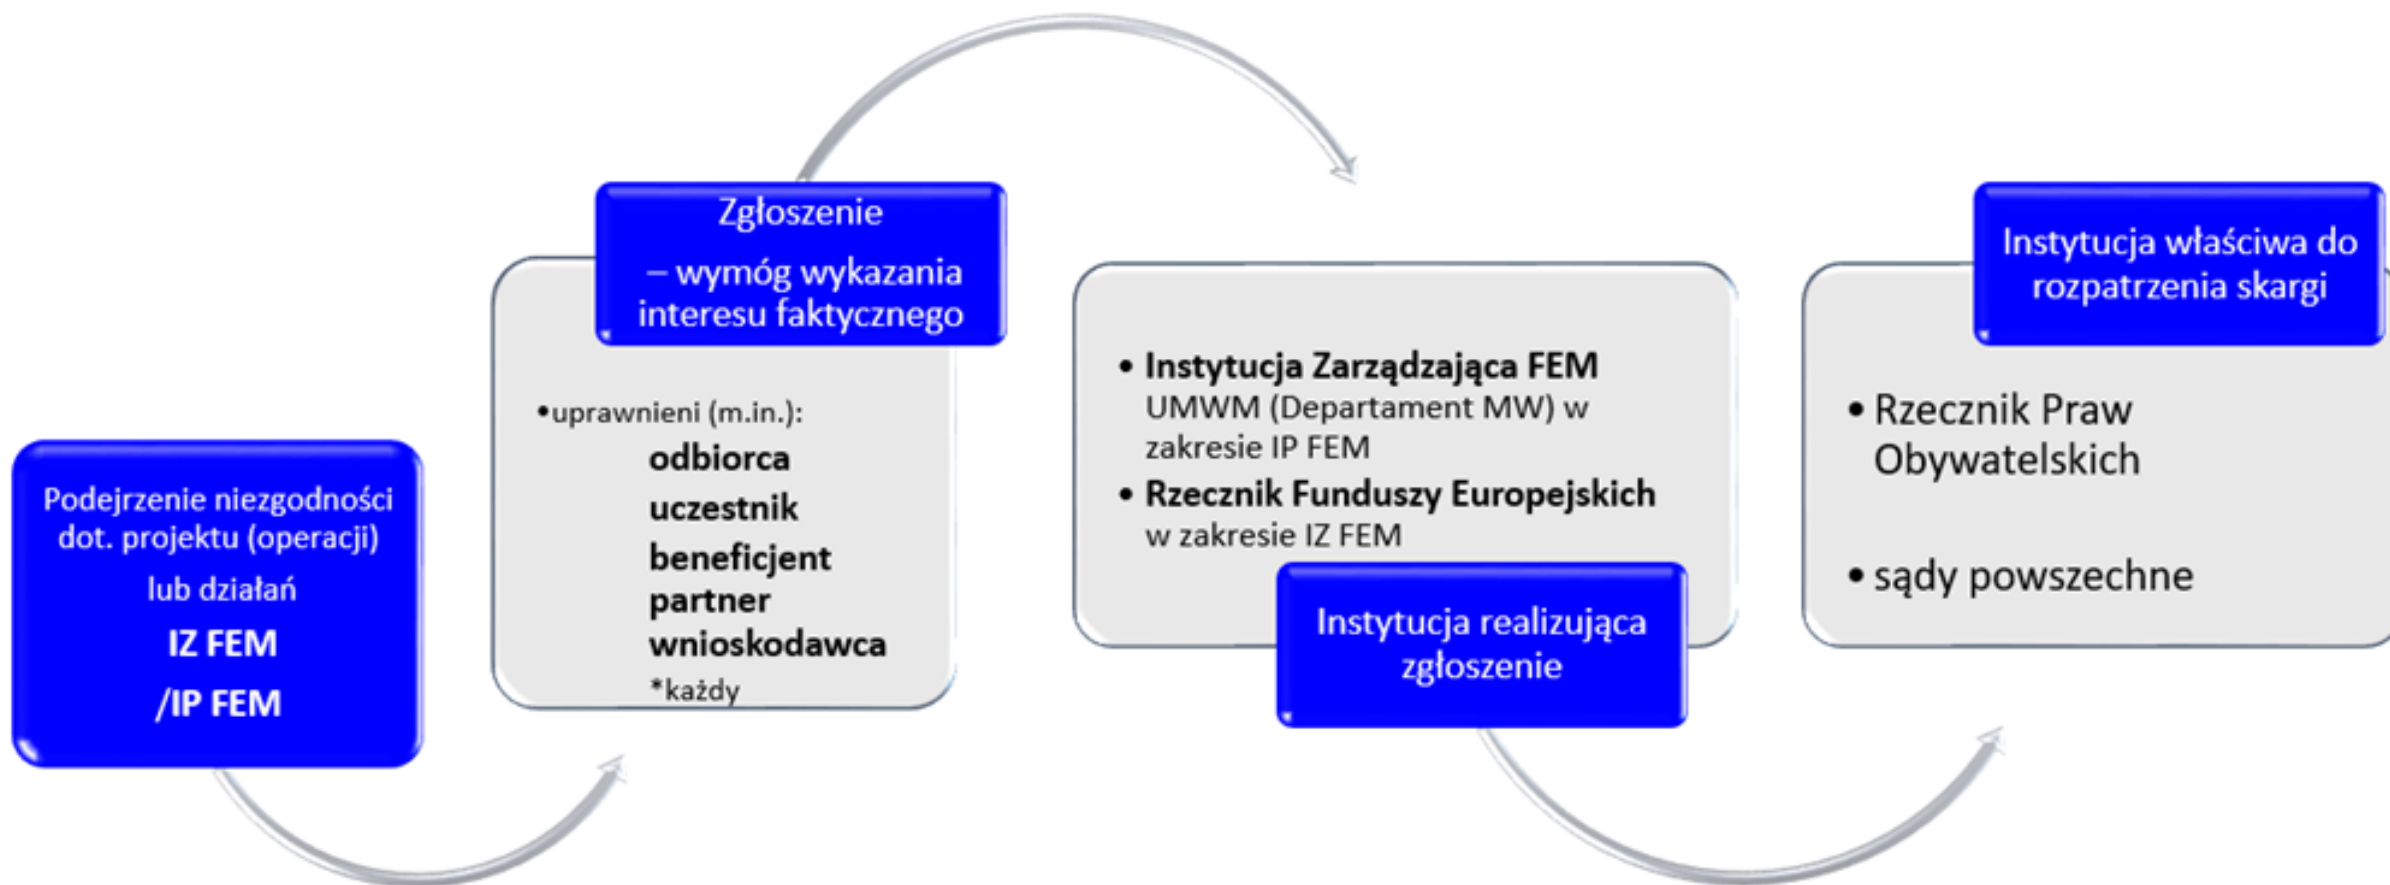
Podejrzenie niezgodności dot. projektu (operacji) lub działań

IZ FEM

/IP FEM

Zgłoszenie

– wymóg wykazania interesu faktycznego

•uprawnieni (m.in.):

odbiorca

uczestnik

beneficjent

partner

wnioskodawca

*każdy

• Instytucja Zarządzająca FEM UMWM (Departament MW) w zakresie IP FEM

• Rzecznik Funduszy Europejskich w zakresie IZ FEM

Instytucja realizująca zgłoszenie

Instytucja właściwa do rozpatrzenia skargi

• Rzecznik Praw Obywatelskich

• sądy powszechne